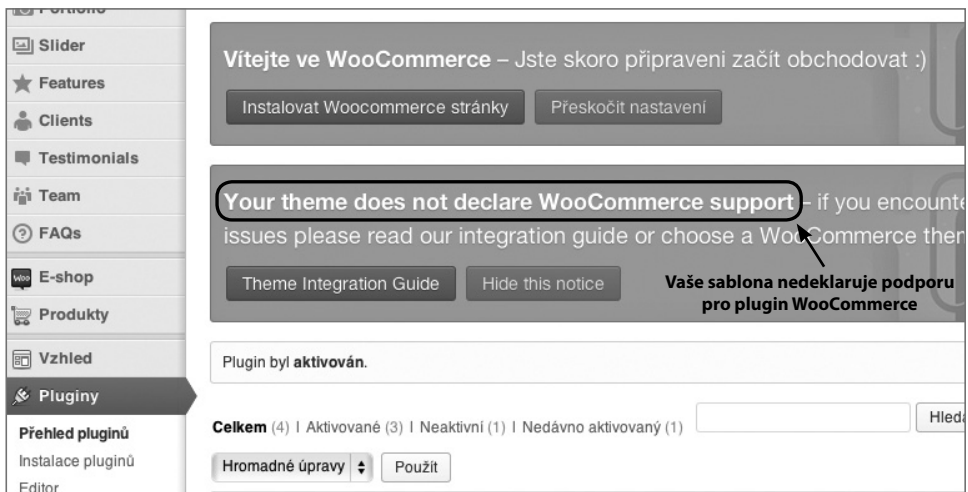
Portfolio
Slider
Features
Clients
Testimonials
Team
FAQs
E-shop
Produkty
Vzhled
Pluginy
Přehled pluginů
Instalace pluginů
Editor

Vítejte ve WooCommerce – Jste skoro připraveni začít obchodovat :)

Instalovat Woocommerce stránky | Přeskočit nastavení

Your theme does not declare WooCommerce support – if you encounte issues please read our integration guide or choose a WooCommerce ther

Theme Integration Guide | Hide this notice

Vaše sablona nedeklaruje podporu pro plugin WooCommerce

Plugin byl aktivován.

Celkem (4) | Aktivované (3) | Neaktivní (1) | Nedávno aktivovaný (1)

Hleda

Hromadné úpravy | Použít